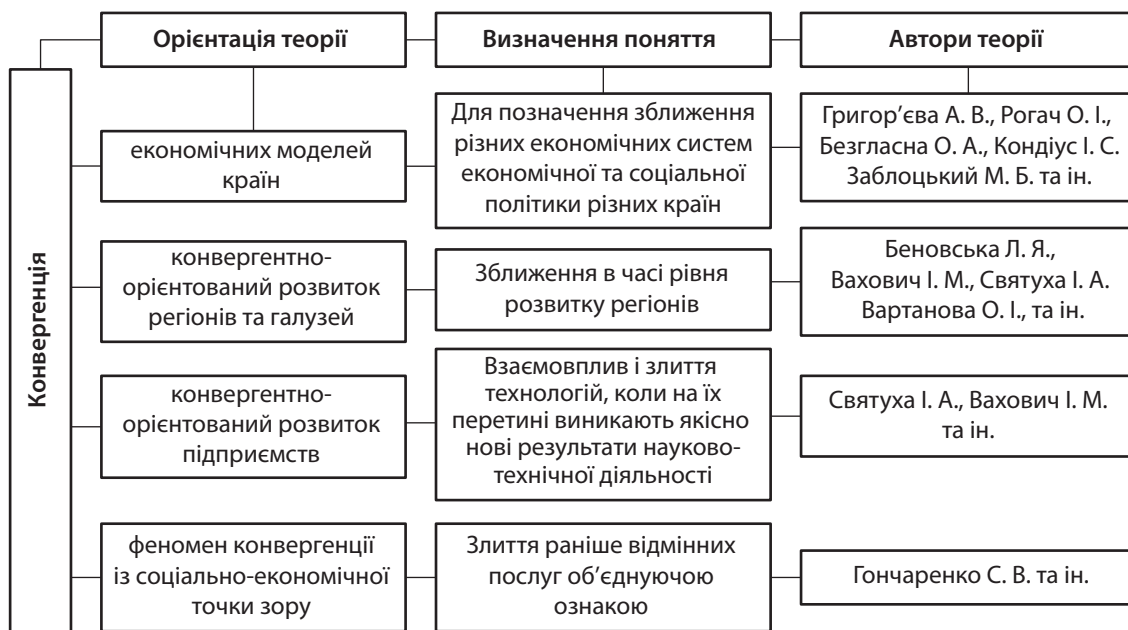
Конвергенція

Орієнтація теорії

Визначення поняття

Автори теорії

економічних моделей країн

Для позначення зближення різних економічних систем економічної та соціальної політики різних країн

Григор'єва А. В., Рогач О. І., Безгласна О. А., Кондіус І. С. Заблоцький М. Б. та ін.

конвергентно-орієнтований розвиток регіонів та галузей

Зближення в часі рівня розвитку регіонів

Беновська Л. Я., Вахович І. М., Святуха І. А. Вартанова О. І., та ін.

конвергентно-орієнтований розвиток підприємств

Взаємовплив і злиття технологій, коли на їх перетині виникають якісно нові результати науково-технічної діяльності

Святуха І. А., Вахович І. М. та ін.

феномен конвергенції із соціально-економічної точки зору

Злиття раніше відмінних послуг об'єднуючою ознакою

Гончаренко С. В. та ін.